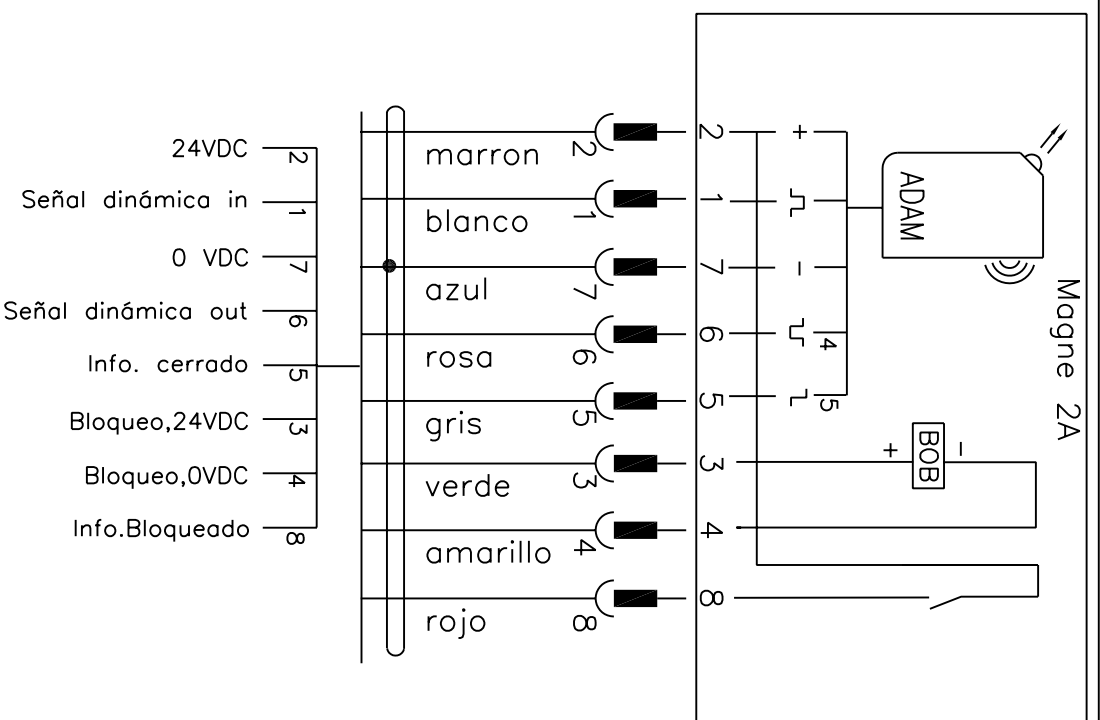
24VDC 2
Señal dinámica in 1
0 VDC 7
Señal dinámica out 6
Info. cerrado 5
Bloqueo,24VDC 3
Bloqueo,0VDC 4
Info.Bloqueado 8

marron 2
blanco 1
azul 7
rosa 6
gris 5
verde 3
amarillo 4
rojo 8

2 +
1
7 –
6 4
5 5
3
4
8

ADAM
+ BOB –
Magne 2A